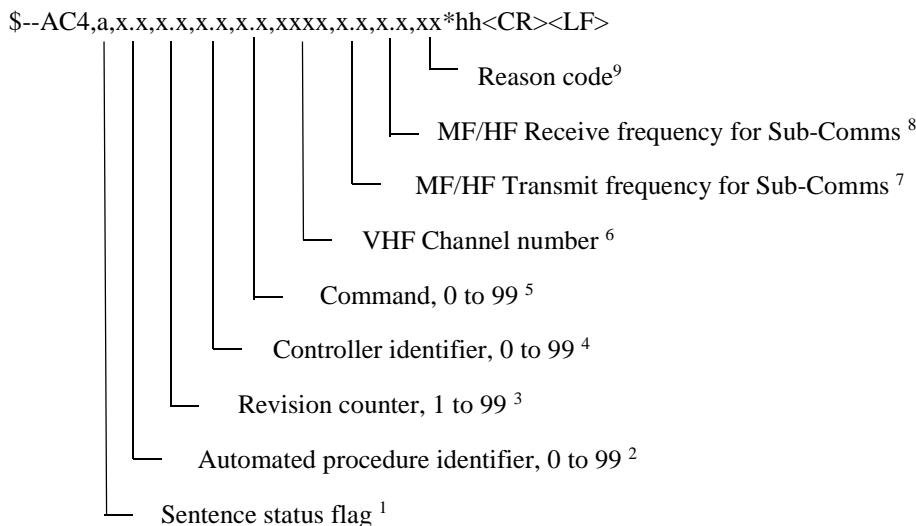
$--AC4,a,x.x,x.x,x.x,x.x,xxxx,x.x,x.x,xx*hh<CR><LF>

Reason code$^{9}$

MF/HF Receive frequency for Sub-Comms $^{8}$

MF/HF Transmit frequency for Sub-Comms $^{7}$

VHF Channel number $^{6}$

Command, 0 to 99 $^{5}$

Controller identifier, 0 to 99 $^{4}$

Revision counter, 1 to 99 $^{3}$

Automated procedure identifier, 0 to 99 $^{2}$

Sentence status flag $^{1}$